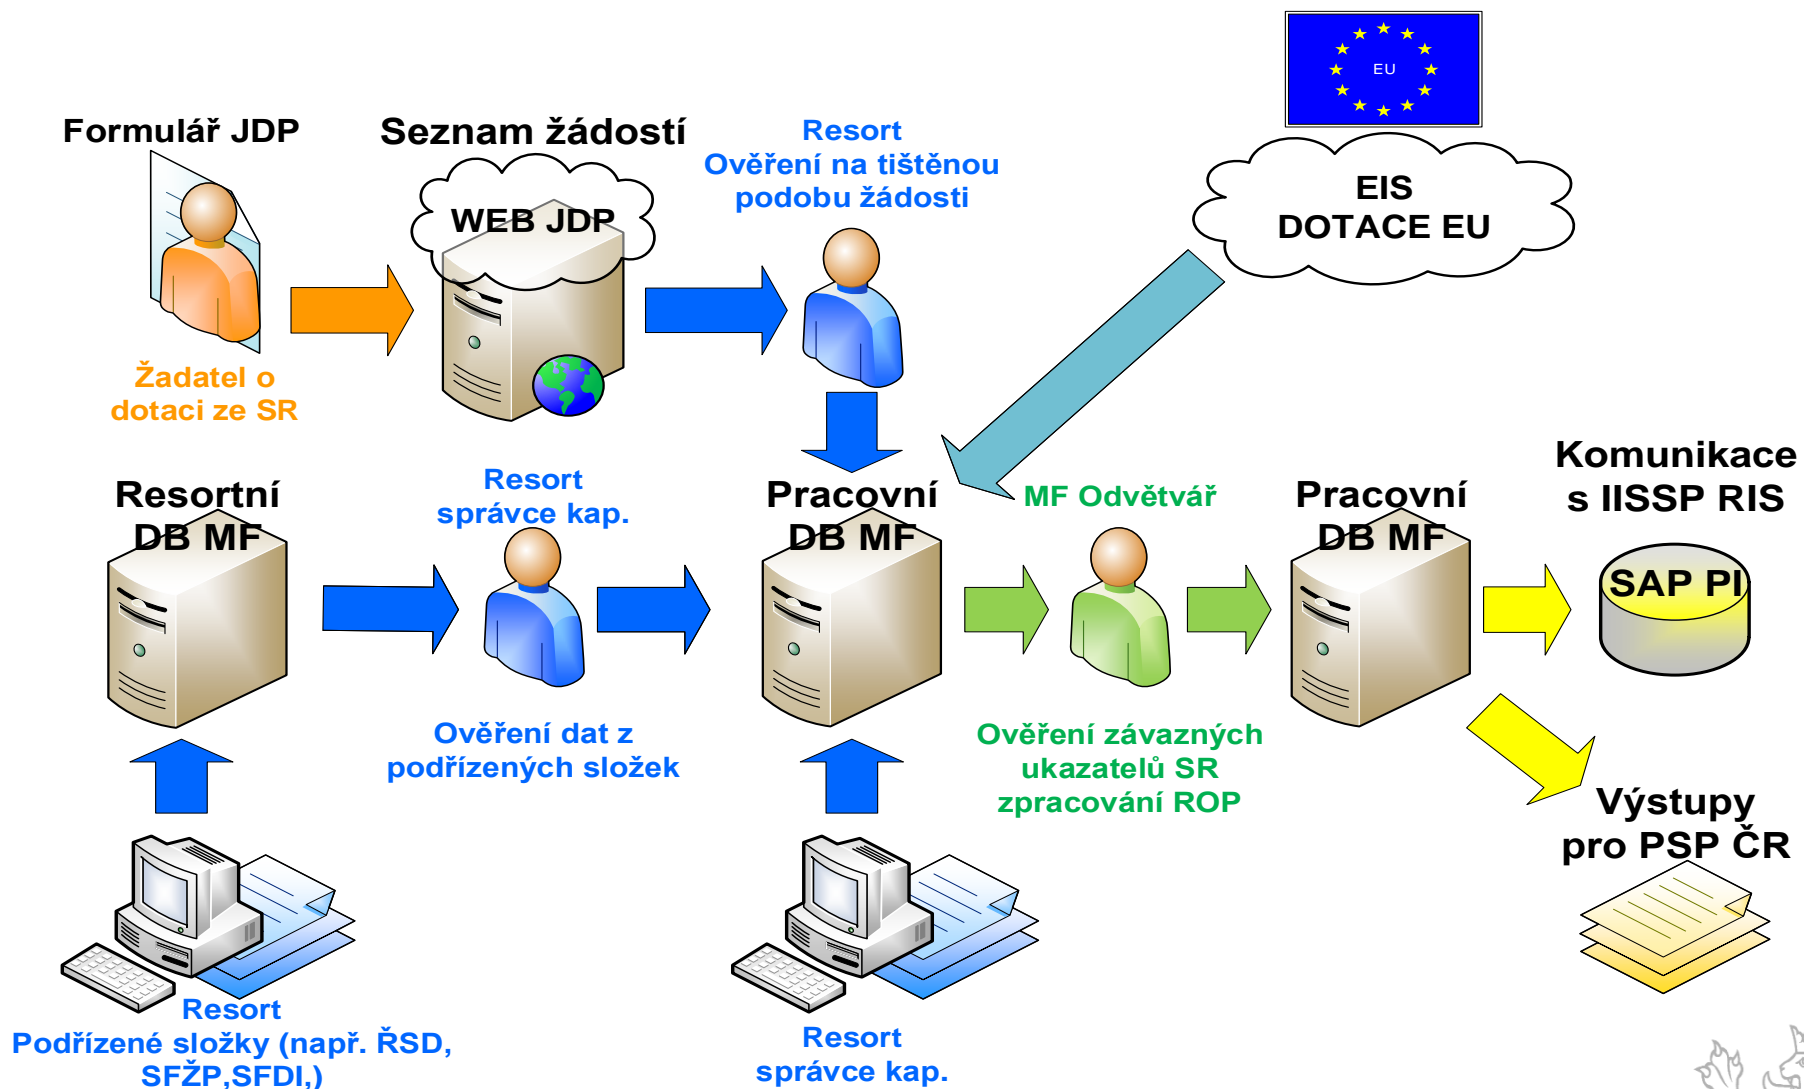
Formulář JDP

Seznam žádostí

WEB JDP

Resort
Ověření na tištěnou podobu žádosti

EU

EIS
DOTACE EU

Žadatel o dotaci ze SR

Resortní DB MF

Resort
správce kap.

Pracovní DB MF

MF Odvětvář

Pracovní DB MF

Komunikace s IISSP RIS

SAP PI

Ověření dat z podřízených složek

Ověření závazných ukazatelů SR zpracování ROP

Výstupy pro PSP ČR

Resort
Podřízené složky (např. ŘSD, SFŽP,SFDI,)

Resort
správce kap.